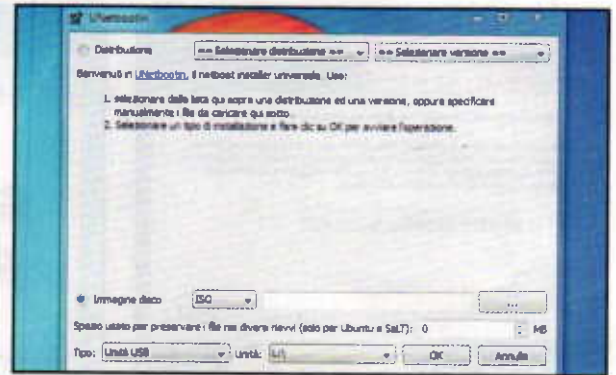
UNetbootin

Distribuzione
== Selezionare distribuzione ==
== Selezionare versione ==

Benvenuti in UNetbootin, il netboot installer universale. Uso:

1. selezionare dalla lista qui sopra una distribuzione ed una versione, oppure specificare manualmente i file da caricare qui sotto.
2. Selezionare un tipo di installazione e fare clic su OK per avviare l'operazione.

Immagine disco
ISO
...

Spazio usato per preservare i file nei diversi riavvi (solo per Ubuntu e SaLT): 0
MB

Tipo: Unità USB
Unità: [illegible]
OK
Annulla